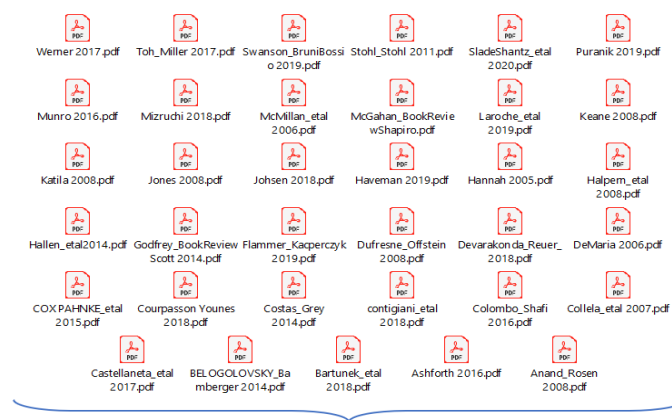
PDF Werner 2017.pdf
PDF Toh_Miller 2017.pdf
PDF Swanson_BruniBosso 2019.pdf
PDF Stohl_Stohl 2011.pdf
PDF SladeShantz_etal 2020.pdf
PDF Puranik 2019.pdf

PDF Munro 2016.pdf
PDF Mizruchi 2018.pdf
PDF McMillan_etal 2006.pdf
PDF McGahan_BookReviewShapiro.pdf
PDF Laroche_etal 2019.pdf
PDF Keane 2008.pdf

PDF Katila 2008.pdf
PDF Jones 2008.pdf
PDF Johsen 2018.pdf
PDF Haveman 2019.pdf
PDF Hannah 2005.pdf
PDF Halpern_etal 2008.pdf

PDF Hallen_etal2014.pdf
PDF Godfrey_BookReview Scott 2014.pdf
PDF Flammer_Kacperczyk 2019.pdf
PDF Dufresne_Offstein 2008.pdf
PDF Devarakonda_Reuer_2018.pdf
PDF DeMaria 2006.pdf

PDF COX PAHNKE_etal 2015.pdf
PDF Courpasson Younes 2018.pdf
PDF Costas_Grey 2014.pdf
PDF contigiani_etal 2018.pdf
PDF Colombo_Shafi 2016.pdf
PDF Collela_etal 2007.pdf

PDF Castellaneta_etal 2017.pdf
PDF BELOGOLOVSKY_Bamberger 2014.pdf
PDF Bartunek_etal 2018.pdf
PDF Ashforth 2016.pdf
PDF Anand_Rosen 2008.pdf